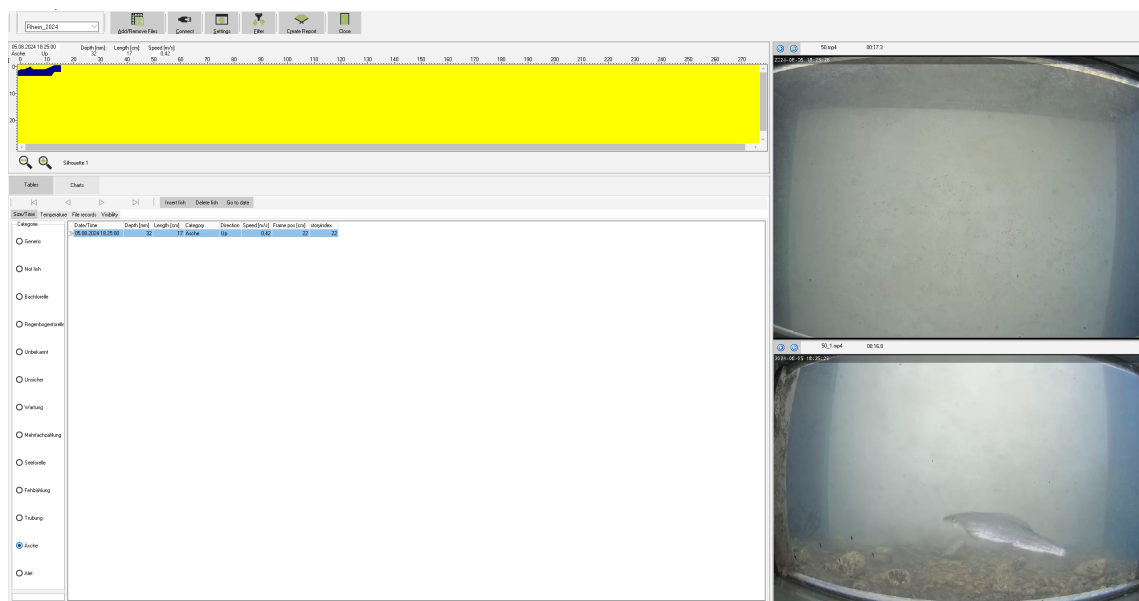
Rhein_2024

Add/Remove Files
Connect
Settings
Filter
Create Report
Close

05.08.2024 18:25:00 Depth [mm] Length [cm] Speed [m/s]
Asche Up 32 17 0.42

0 10 20 30 40 50 60 70 80 90 100 110 120 130 140 150 160 170 180 190 200 210 220 230 240 250 260 270

0
10
20

Silhouette 1

Tables
Charts

Insert fish
Delete fish
Go to date

Size/Time
Temperature
File records
Visibility

Categorie

Generic
Not fish
Bachforelle
Regenbogenforelle
Unbekannt
Unsicher
Wartung
Mehrfachzählung
Seeforelle
Fehlzählung
Trübung
Asche
Aal

| Date/Time | Depth [mm] | Length [cm] | Category | Direction | Speed [m/s] | Frame pos [cm] | stopindex |
|---|---|---|---|---|---|---|---|
| 05.08.2024 18:25:00 | 32 | 17 | Asche | Up | 0.42 | 22 | 22 |

50.mp4 00:17.3
2024-08-05 18:25:00

50_1.mp4 00:16.8
2024-08-05 18:25:00